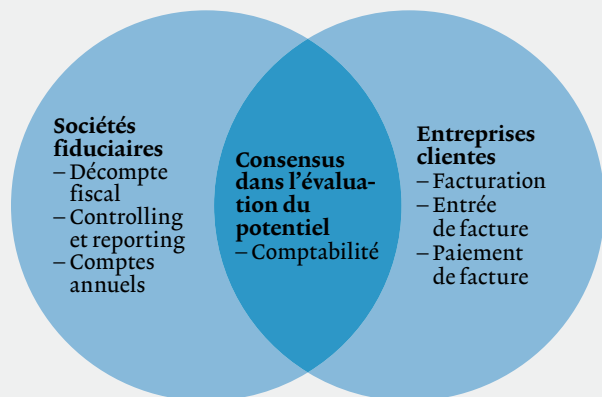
Sociétés fiduciaires
– Décompte fiscal
– Controlling et reporting
– Comptes annuels

Consensus dans l'évaluation du potentiel
– Comptabilité

Entreprises clientes
– Facturation
– Entrée de facture
– Paiement de facture